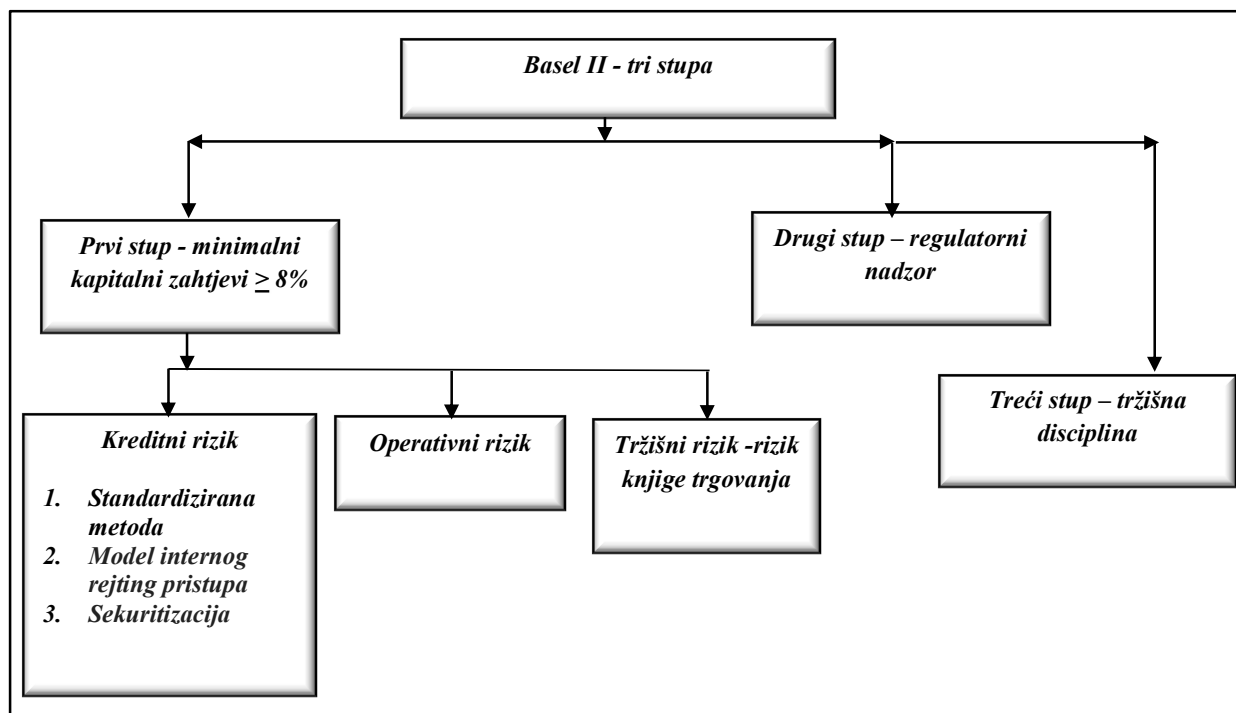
Basel II - tri stupa

Prvi stup - minimalni kapitalni zahtjevi $\geq 8\%$

Drugi stup – regulatorni nadzor

Treći stup – tržišna disciplina

Kreditni rizik

1. Standardizirana metoda
2. Model internog rejting pristupa
3. Sekuritizacija

Operativni rizik

Tržišni rizik -rizik knjige trgovanja